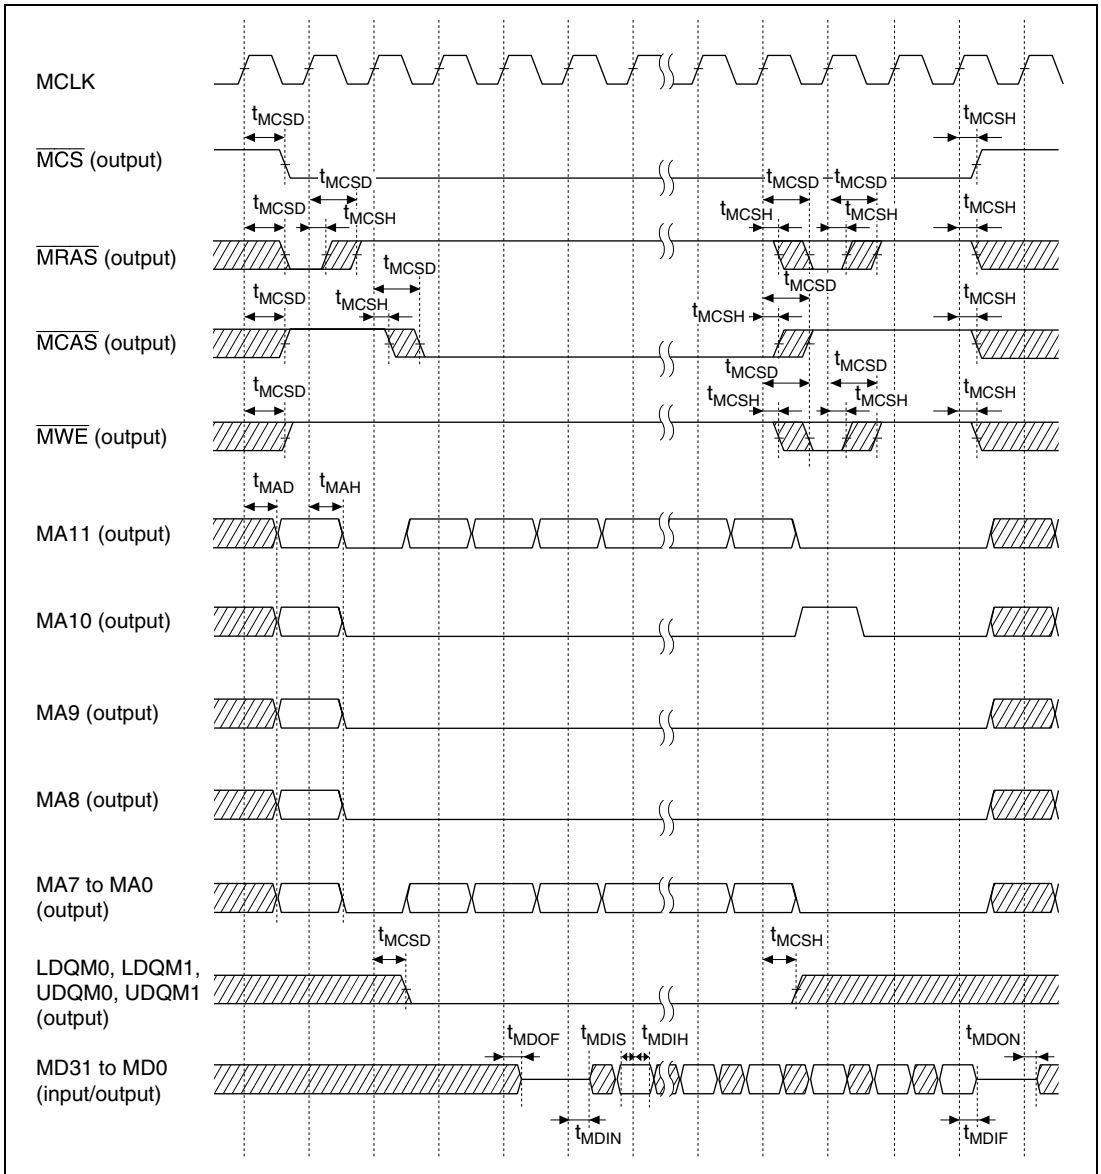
MCLK

$t_{MCSD}$ $t_{MCSH}$

$\overline{MCS}$ (output)

$t_{MCSD}$ $t_{MCSD}$ $t_{MCSD}$

$t_{MCSD}$ $t_{MCSH}$ $t_{MCSH}$ $t_{MCSH}$ $t_{MCSH}$

$\overline{MRAS}$ (output)

$t_{MCSD}$ $t_{MCSD}$

$t_{MCSD}$ $t_{MCSH}$ $t_{MCSH}$

$t_{MCSH}$

$\overline{MCAS}$ (output)

$t_{MCSD}$ $t_{MCSD}$

$t_{MCSD}$ $t_{MCSH}$ $t_{MCSH}$ $t_{MCSH}$

$\overline{MWE}$ (output)

$t_{MAD}$ $t_{MAH}$

MA11 (output)

MA10 (output)

MA9 (output)

MA8 (output)

MA7 to MA0 (output)

$t_{MCSD}$ $t_{MCSH}$

LDQM0, LDQM1, UDQM0, UDQM1 (output)

$t_{MDOF}$ $t_{MDIS}$ $t_{MDIH}$ $t_{MDON}$

MD31 to MD0 (input/output)

$t_{MDIN}$ $t_{MDIF}$